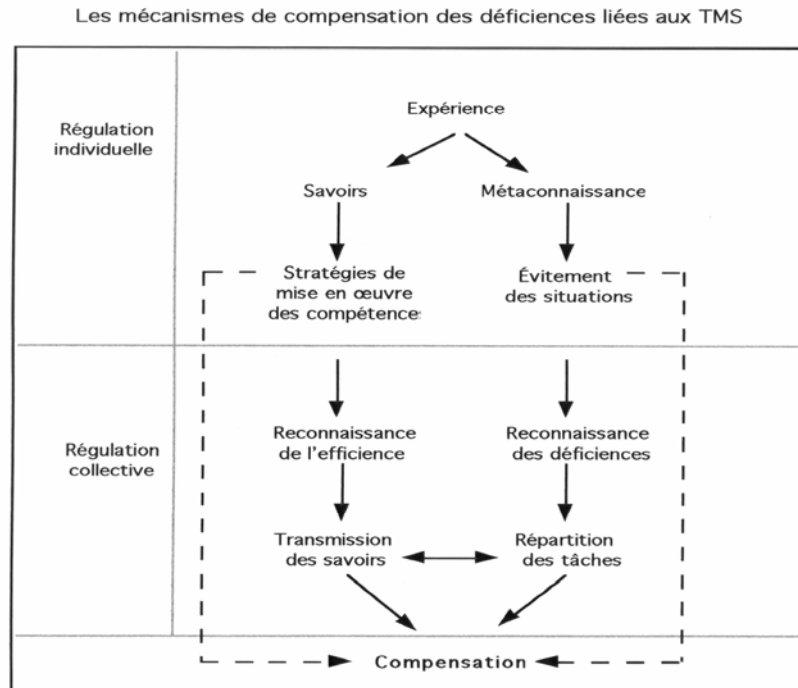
Les mécanismes de compensation des déficiences liées aux TMS

Régulation individuelle

Expérience

Savoirs

Métaconnaissance

Stratégies de mise en œuvre des compétences

Évitement des situations

Régulation collective

Reconnaissance de l'efficience

Reconnaissance des déficiences

Transmission des savoirs

Répartition des tâches

Compensation